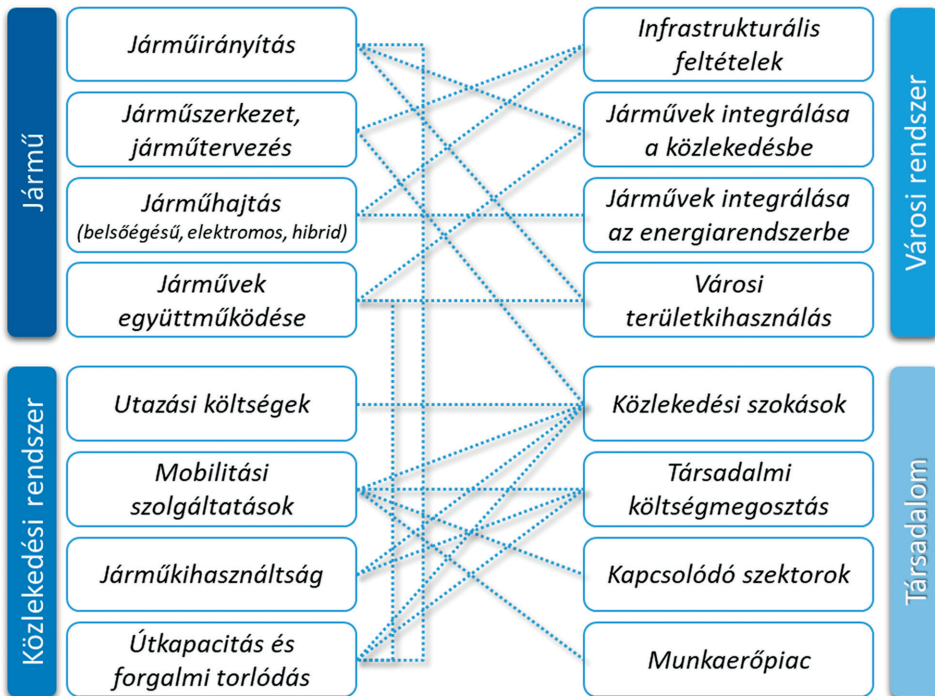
Jármű

Járműirányítás

Járműszerkezet, járműtervezés

Járműhajtás (belsőégésű, elektromos, hibrid)

Járművek együttműködése

Közlekedési rendszer

Utazási költségek

Mobilitási szolgáltatások

Járműkihasználtság

Útkapacitás és forgalmi torlódás

Infrastrukturális feltételek

Járművek integrálása a közlekedésbe

Járművek integrálása az energiarendszerbe

Városi területkihasználás

Városi rendszer

Közlekedési szokások

Társadalmi költségmegosztás

Kapcsolódó szektorok

Munkaerőpiac

Társadalom